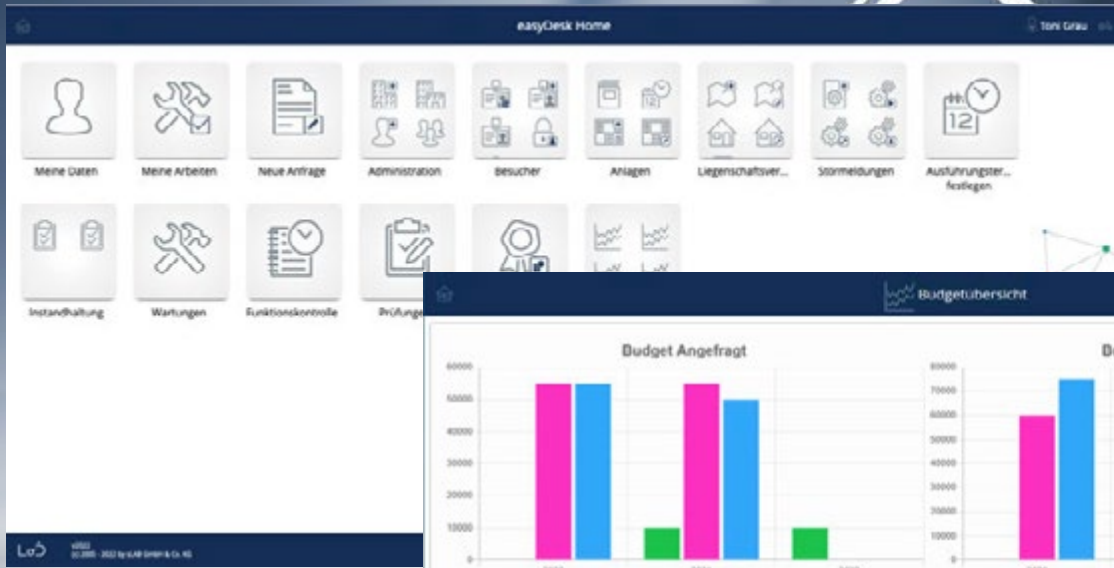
easyDesk Home

Toni Grau

Meine Daten

Meine Arbeiten

Neue Anfrage

Administration

Besucher

Anlagen

Liegenschaftsver...

Störmeldungen

Ausführungster... festlegen

12

Instandhaltung

Wartungen

Funktionskontrolle

Prüfunge

Budgetübersicht

Budget Angefragt

60000
50000
40000
30000
20000
10000
0

B

80000
70000
60000
50000
40000
30000
20000
10000
0

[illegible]
(c) 2005 - 2022 by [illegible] GmbH & Co. KG